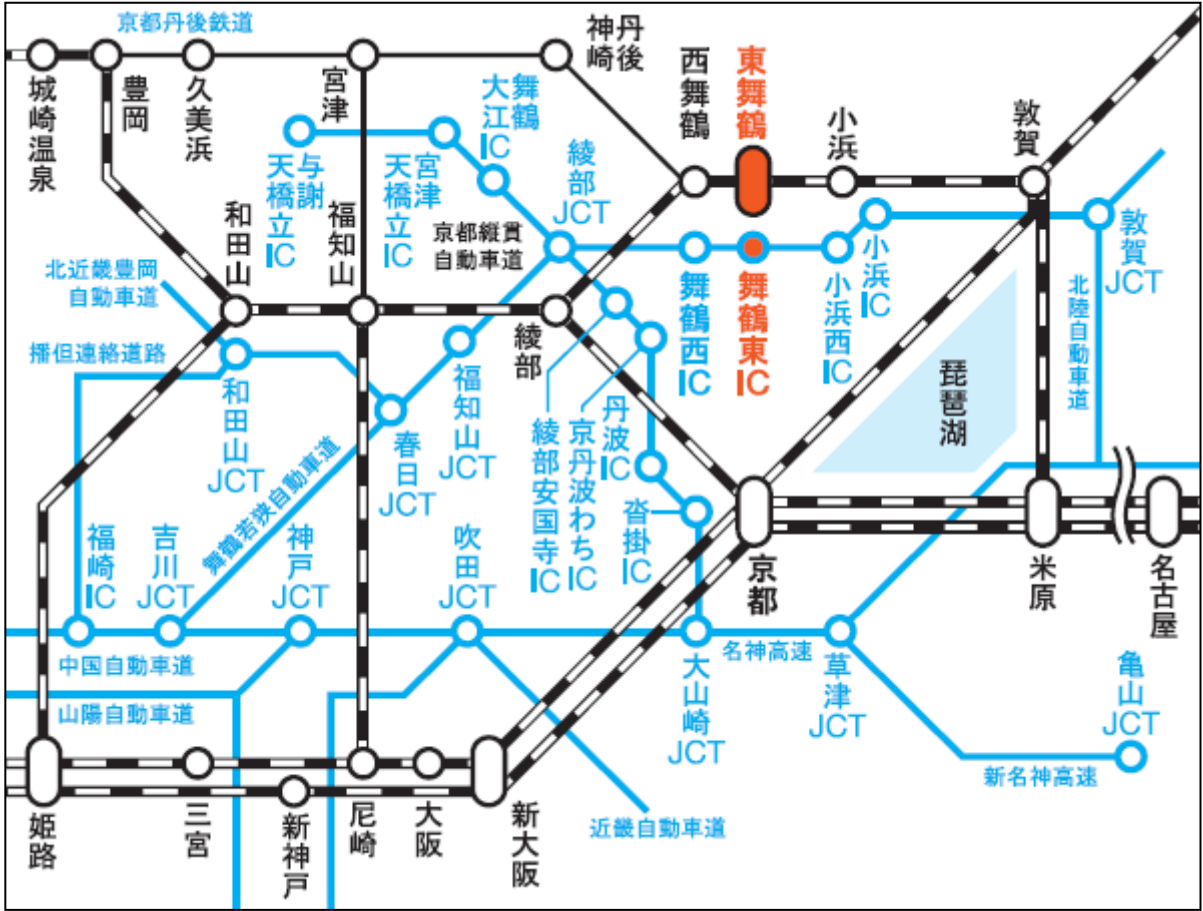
京都丹後鉄道
城崎温泉
豊岡
久美浜
宮津
神丹崎後
西舞鶴
東舞鶴
小浜
敦賀
天与橋謝立IC
大舞江鶴IC
宮津天橋立IC
綾部JCT
京都縦貫自動車道
福知山
和田山
北近畿豊岡自動車道
播但連絡道路
舞鶴西IC
舞鶴東IC
小浜西IC
小浜IC
敦賀JCT
北陸自動車道
琵琶湖
綾部
和田山JCT
福知山JCT
春日JCT
舞鶴若狭自動車道
綾部安国寺IC
京丹波わちIC
丹波IC
沓掛IC
京都
米原
名古屋
福崎IC
吉川JCT
神戸JCT
吹田JCT
中国自動車道
名神高速
大山崎JCT
草津JCT
亀山JCT
山陽自動車道
新名神高速
姫路
三宮
新神戸
尼崎
大阪
新大阪
近畿自動車道